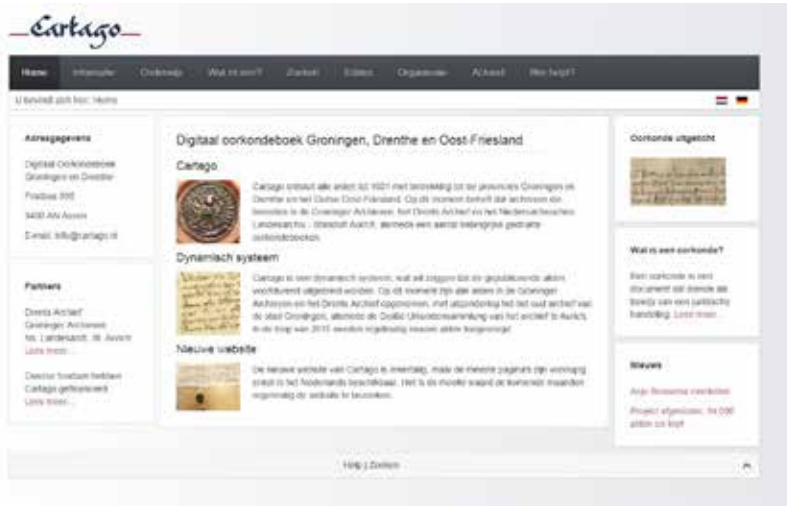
Cartago

Home Inleiding Onderwijs Wat is een? Zoeken Edities Organisatie Actueel Wie helpt?

U bevindt zich hier: Home

Adresgegevens

Digitaal Oorkondeboek Groningen en Drenthe

Postbus 595

9400 AN Assen

E-mail: info@cartago.nl

Partners

Drents Archief
Groninger Archieven
Nds. Landesarchiv, St. Aurich
Lees meer...

Deze/ze fondsen hebben Cartago gefinancierd
Lees meer...

Digitaal oorkondeboek Groningen, Drenthe en Oost-Friesland

Cartago

Cartago ontsluit alle akten tot 1601 met betrekking tot de provincies Groningen en Drenthe en het Duitse Oost-Friesland. Op dit moment betreft dat archieven en bronnen in de Groninger Archieven, het Drents Archief en het Niedersächsisches Landesarchiv - Standort Aurich, alsmede een aantal belangrijke gedrukte oorkondeboeken.

Dynamisch systeem

Cartago is een dynamisch systeem, wat wil zeggen dat de gepubliceerde akten voortdurend uitgebreid worden. Op dit moment zijn alle akten in de Groninger Archieven en het Drents Archief opgenomen, met uitzondering tot nu toe van de stad Groningen, alsmede de Oudste Urkundensammlung van het archief te Aurich. In de loop van 2015 worden regelmatig nieuwe akten toegevoegd.

Nieuwe website

De nieuwe website van Cartago is meertalig, maar de meeste pagina's zijn voorlopig alleen in het Nederlands beschikbaar. Het is de moeite waard de komende maanden regelmatig de website te bezoeken.

Oorkonde uitgelicht

Wat is een oorkonde?

Een oorkonde is een document dat dient als bewijs van een juridische handeling. Lees meer...

Nieuws

Anje Bosscha vertrekt

Project afgesloten: 14.000 akten on line!

Help | Zoeken